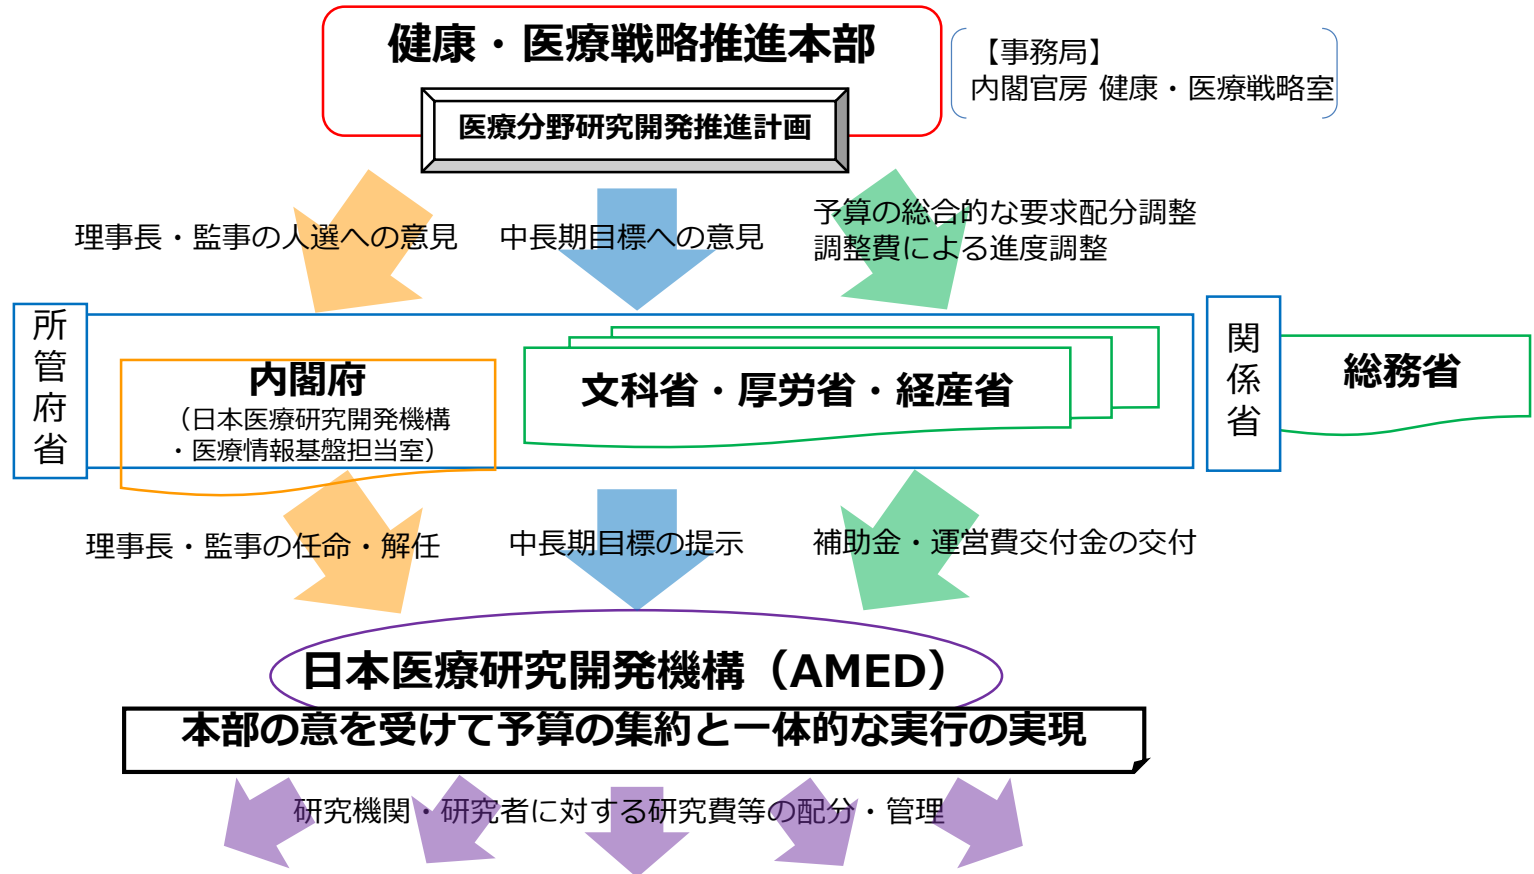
健康・医療戦略推進本部

医療分野研究開発推進計画

【事務局】
内閣官房 健康・医療戦略室

理事長・監事の人選への意見

中長期目標への意見

予算の総合的な要求配分調整
調整費による進度調整

所管府省

内閣府
（日本医療研究開発機構
・医療情報基盤担当室）

文科省・厚労省・経産省

関係省

総務省

理事長・監事の任命・解任

中長期目標の提示

補助金・運営費交付金の交付

日本医療研究開発機構（AMED）

本部の意を受けて予算の集約と一体的な実行の実現

研究機関・研究者に対する研究費等の配分・管理